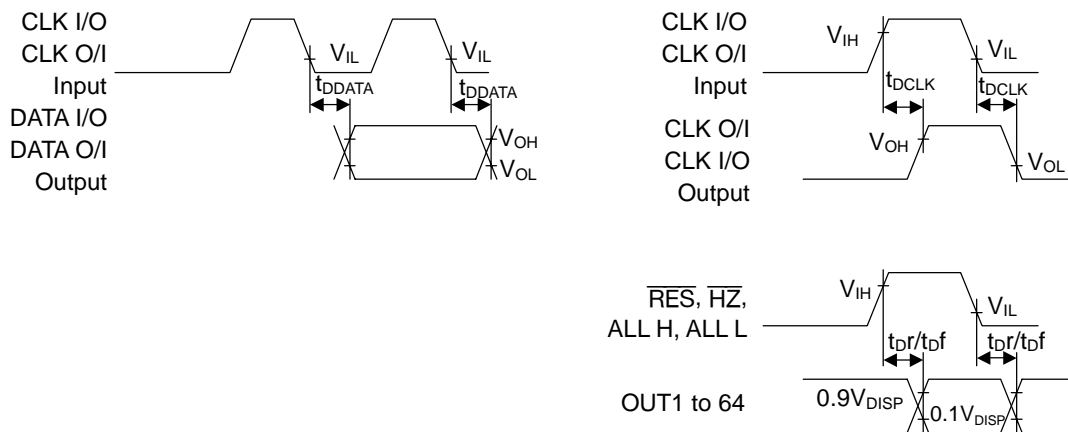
CLK I/O
CLK O/I
Input
DATA I/O
DATA O/I
Output

$V_{IL}$
$V_{IL}$
$t_{DDATA}$
$t_{DDATA}$
$V_{OH}$
$V_{OL}$

CLK I/O
CLK O/I
Input
CLK O/I
CLK I/O
Output

$V_{IH}$
$V_{IL}$
$t_{DCLK}$
$t_{DCLK}$
$V_{OH}$
$V_{OL}$

$\overline{RES}$, $\overline{HZ}$,
ALL H, ALL L
OUT1 to 64

$V_{IH}$
$V_{IL}$
$t_Dr/t_Df$
$t_Dr/t_Df$
$0.9V_{DISP}$
$0.1V_{DISP}$